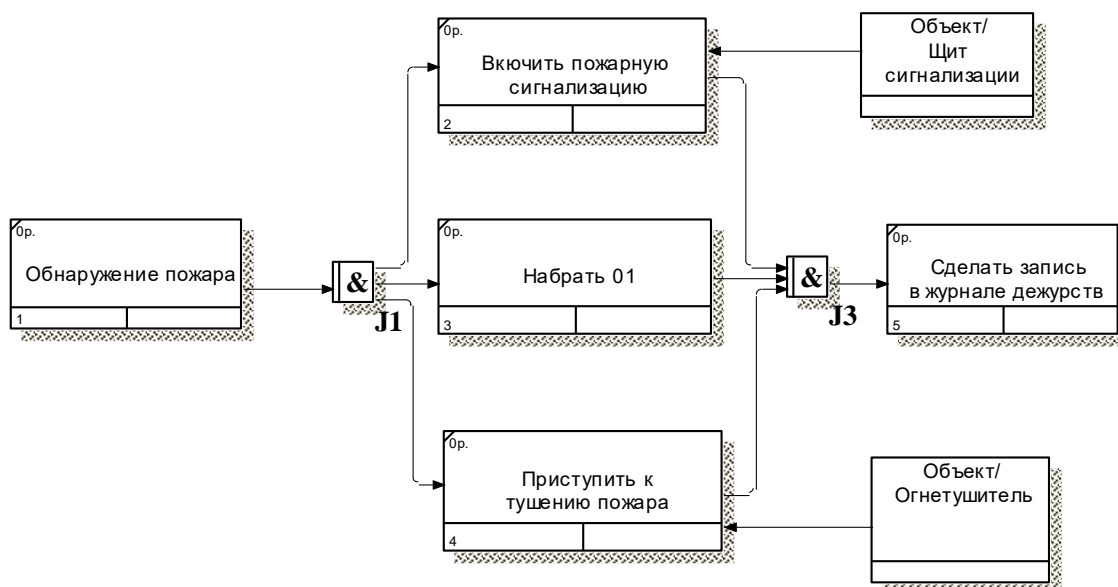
0р.
Вкючить пожарную сигнализацию
2

Объект/ Щит сигнализации

0р.
Обнаружение пожара
1

&
J1

0р.
Набрать 01
3

&
J3

0р.
Сделать запись в журнале дежурств
5

0р.
Приступить к тушению пожара
4

Объект/ Огнетушитель